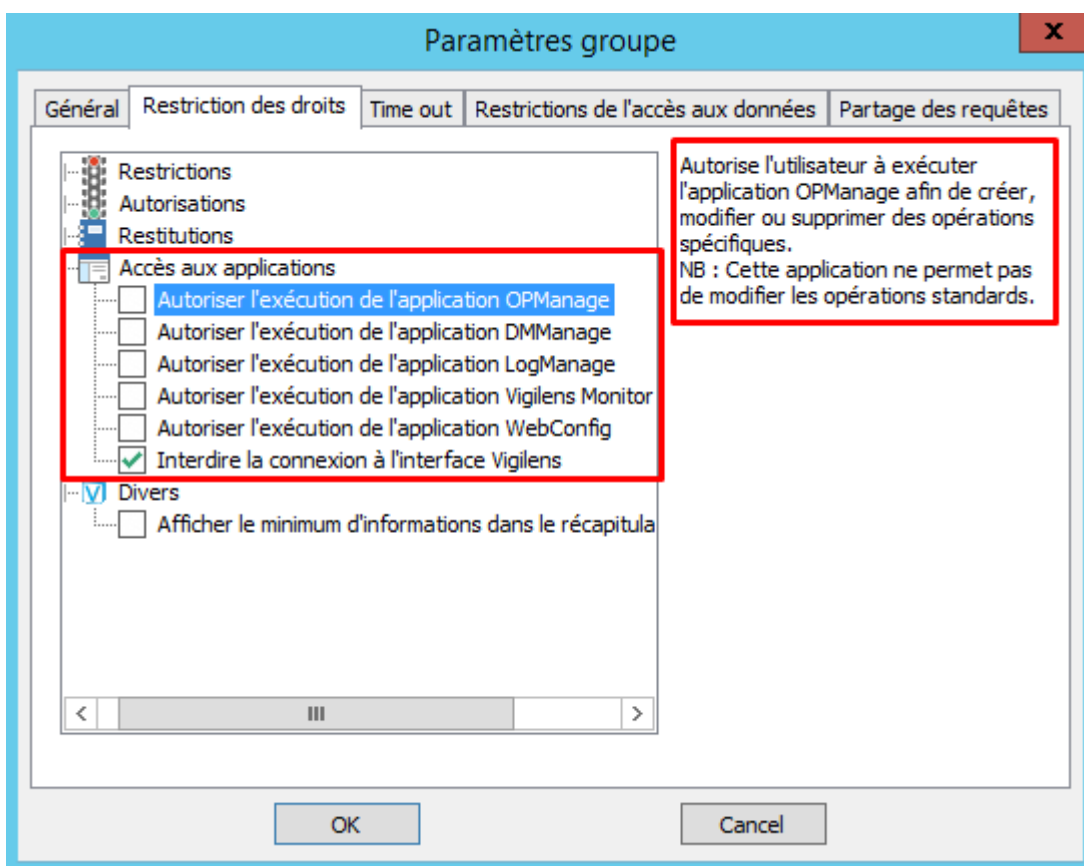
Paramètres groupe

x

Général | Restriction des droits | Time out | Restrictions de l'accès aux données | Partage des requêtes

Restrictions
Autorisations
Restitutions
Accès aux applications
Autoriser l'exécution de l'application OPManage
Autoriser l'exécution de l'application DMManage
Autoriser l'exécution de l'application LogManage
Autoriser l'exécution de l'application Vigilens Monitor
Autoriser l'exécution de l'application WebConfig
Interdire la connexion à l'interface Vigilens
Divers
Afficher le minimum d'informations dans le récapitula

Autorise l'utilisateur à exécuter l'application OPManage afin de créer, modifier ou supprimer des opérations spécifiques.
NB : Cette application ne permet pas de modifier les opérations standards.

OK

Cancel